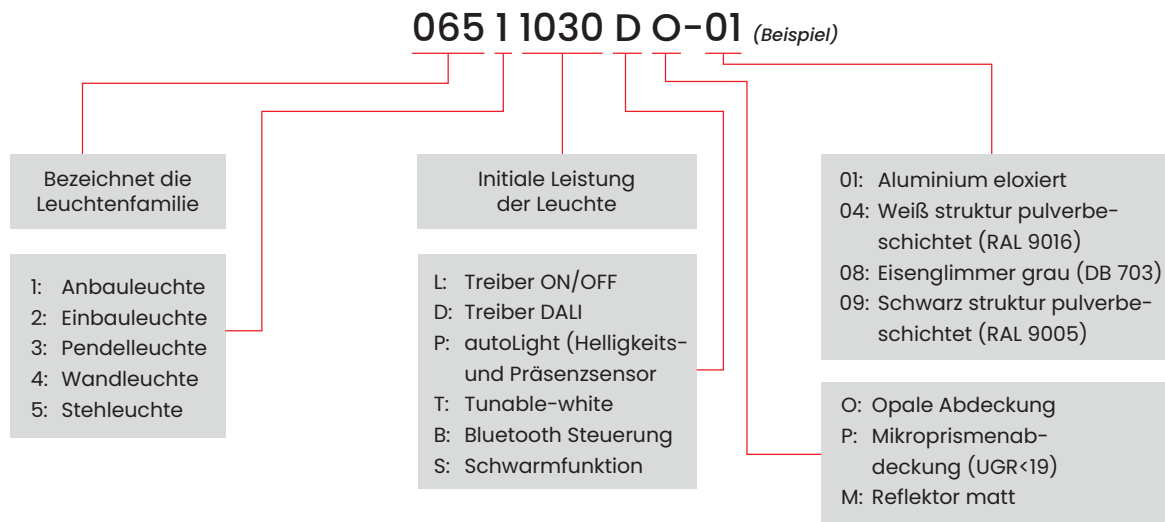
065 1 1030 D O-01 (Beispiel)

Bezeichnet die Leuchtenfamilie

1: Anbauleuchte
2: Einbauleuchte
3: Pendelleuchte
4: Wandleuchte
5: Stehleuchte

Initiale Leistung der Leuchte

L: Treiber ON/OFF
D: Treiber DALI
P: autoLight (Helligkeits- und Präsenzsensor
T: Tunable-white
B: Bluetooth Steuerung
S: Schwarmfunktion

01: Aluminium eloxiert
04: Weiß struktur pulverbeschichtet (RAL 9016)
08: Eisenglimmer grau (DB 703)
09: Schwarz struktur pulverbeschichtet (RAL 9005)

O: Opale Abdeckung
P: Mikroprismenabdeckung (UGR<19)
M: Reflektor matt